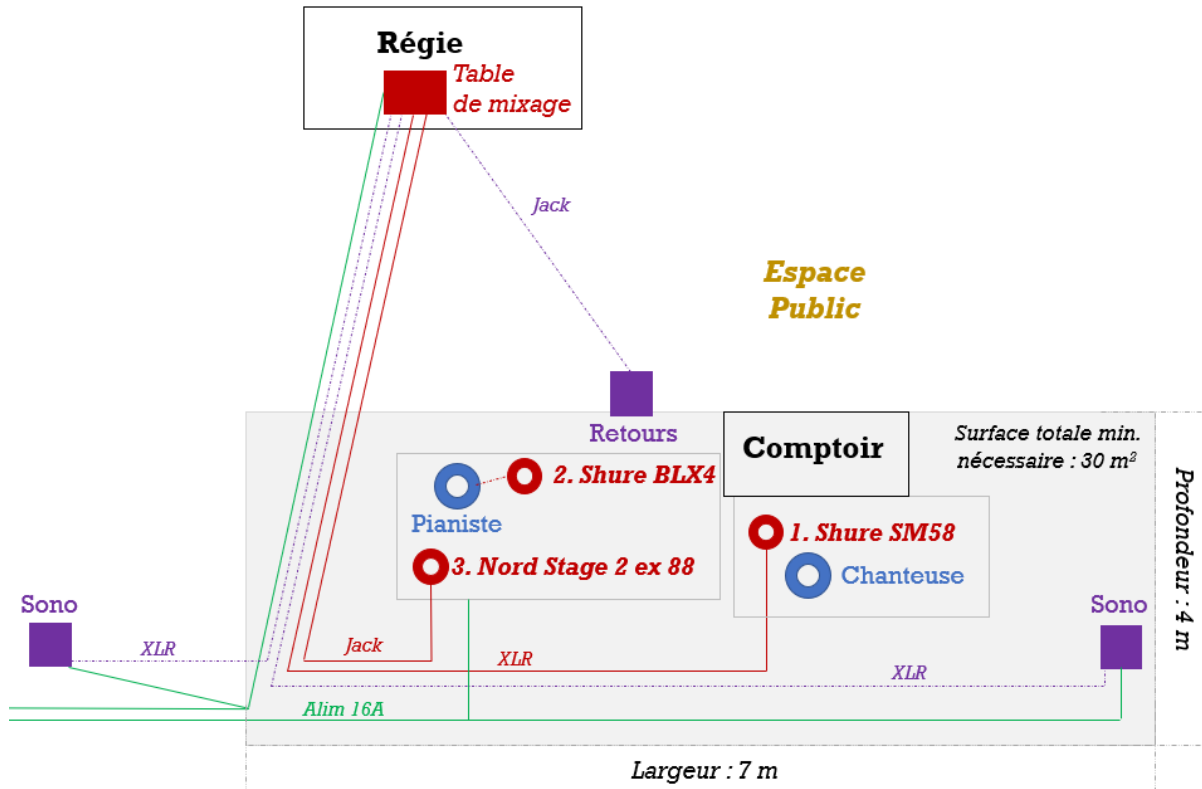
Régie

Table de mixage

Jack

Espace Public

Retours

Comptoir

Surface totale min. nécessaire : 30 m²

Profondeur : 4 m

2. Shure BLX4

Pianiste

3. Nord Stage 2 ex 88

1. Shure SM58

Chanteuse

Sono

Sono

XLR

Jack

XLR

XLR

Alim 16A

Largeur : 7 m